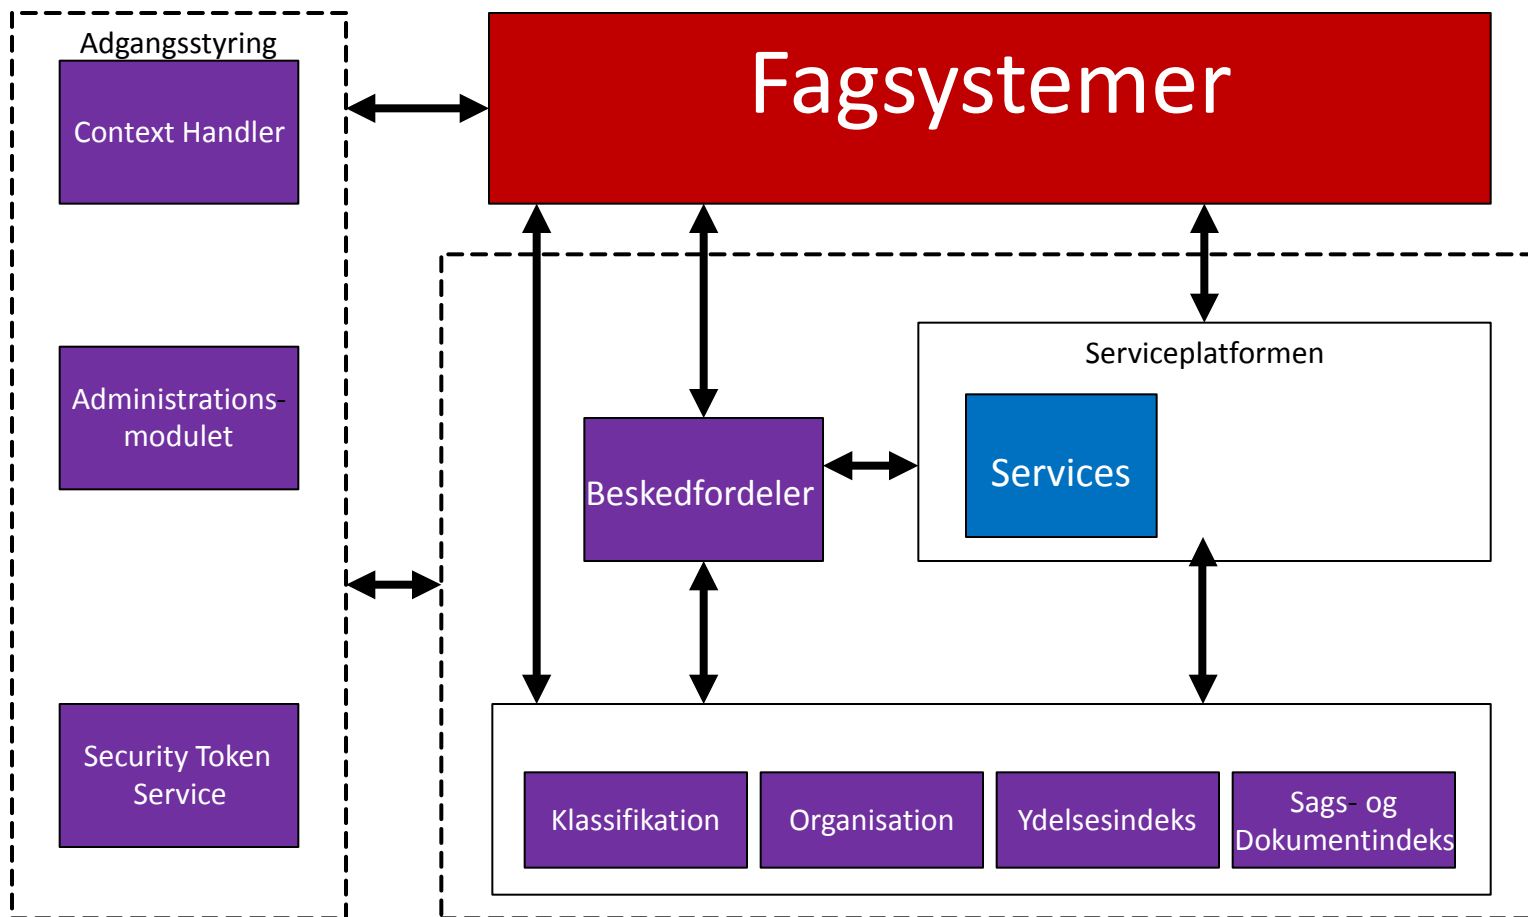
Adgangsstyring

Context Handler

Administrationsmodulet

Security Token Service

Fagsystemer

Serviceplatformen

Services

Beskedfordeler

Klassifikation

Organisation

Ydelsesindeks

Sags- og Dokumentindeks